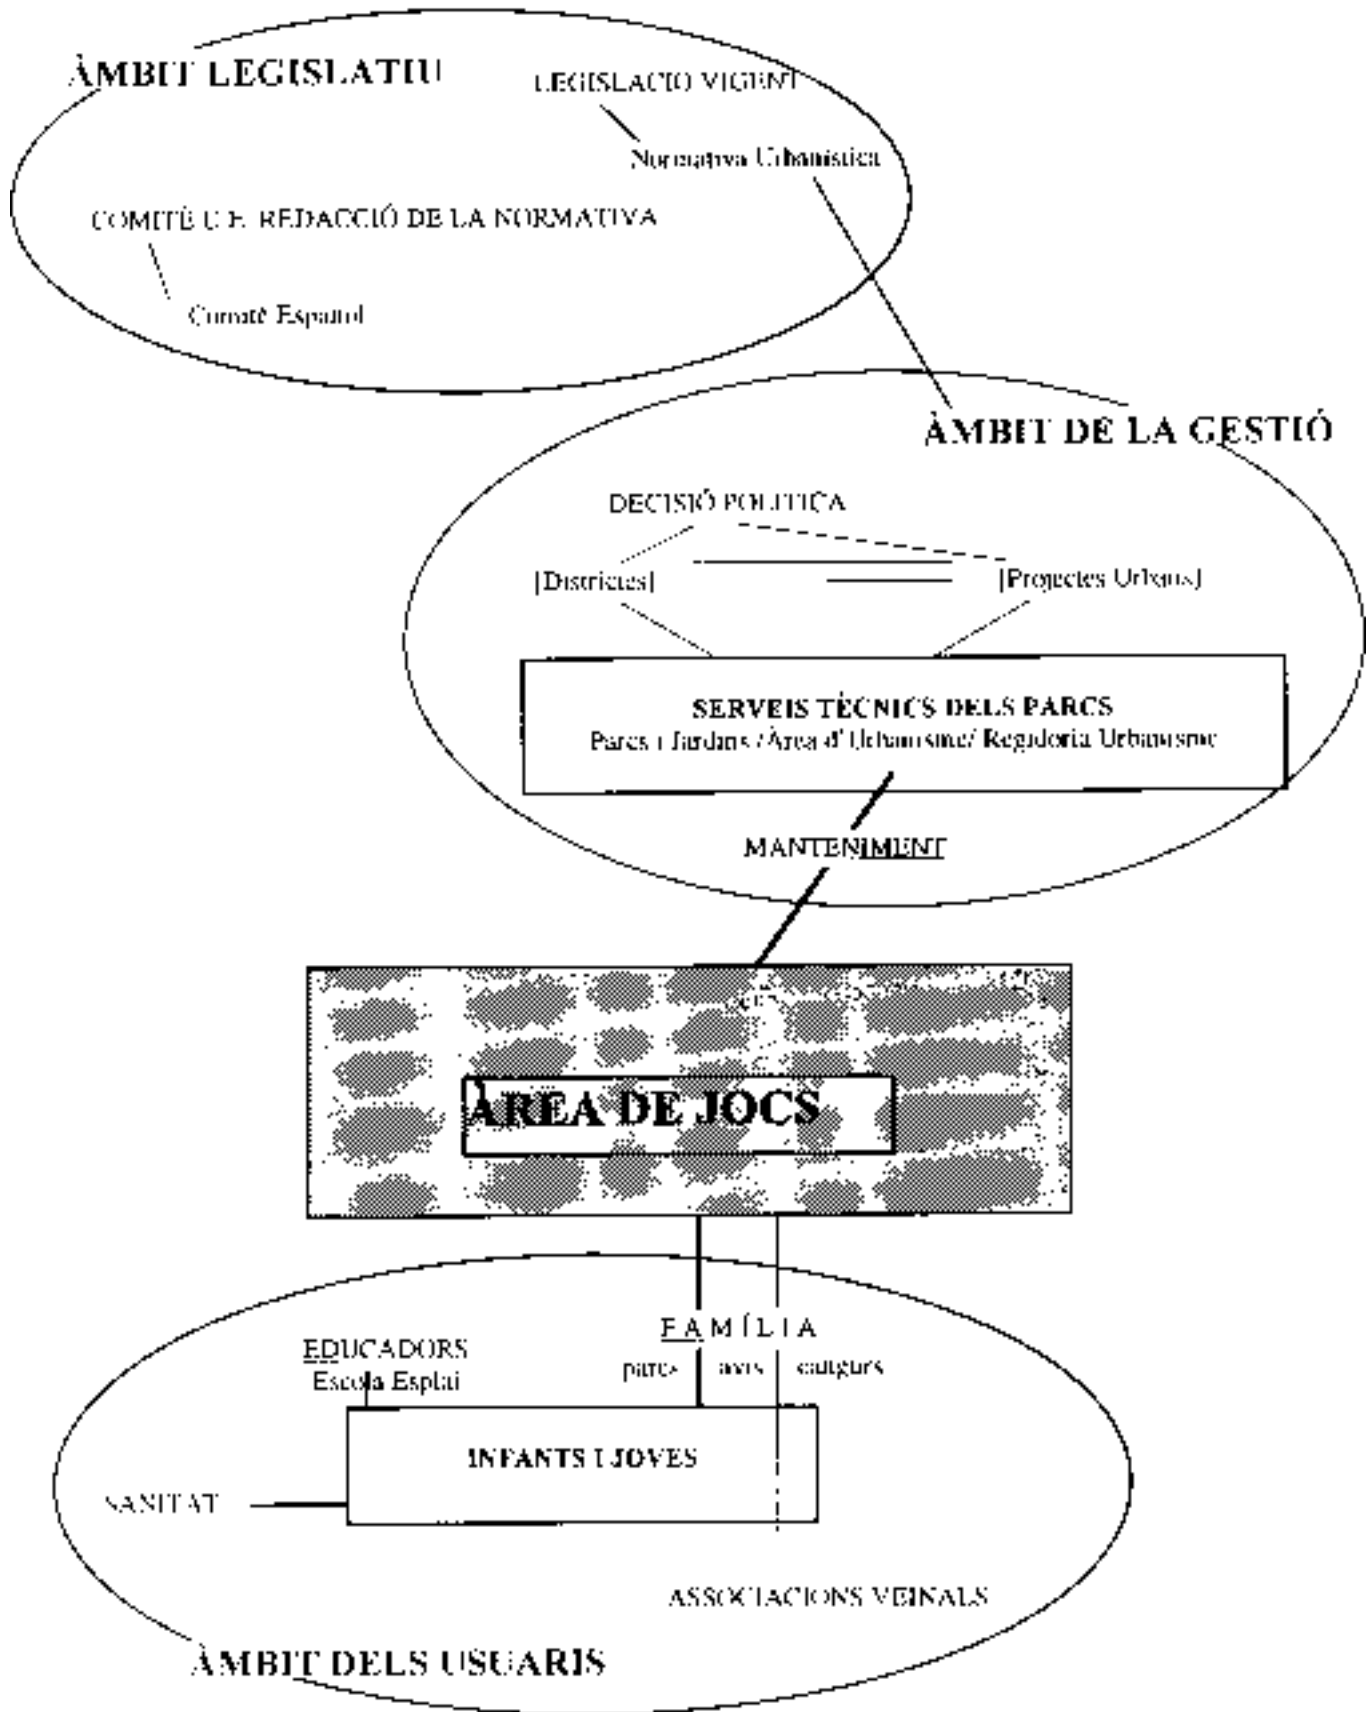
ÀMBIT LEGISLATIU

LEGISLACIÓ VIGENT

Normativa Urbanística

COMITÈ DE REDACCIÓ DE LA NORMATIVA

Comitè Espanyol

ÀMBIT DE LA GESTIÓ

DECISIÓ POLÍTICA

[Districtes]

[Projectes Urbans]

SERVEIS TÈCNICS DELS PARCS
Parcs i Jardins /Àrea d' Urbanisme/ Regidoria Urbanisme

MANTENIMENT

ÀREA DE JOCS

FAMÍLIA

pares | avis | cangurs

EDUCADORS
Escola Esplai

INFANTS I JOVES

SANITAT

ASSOCIACIONS VEINALS

ÀMBIT DELS USUARIS